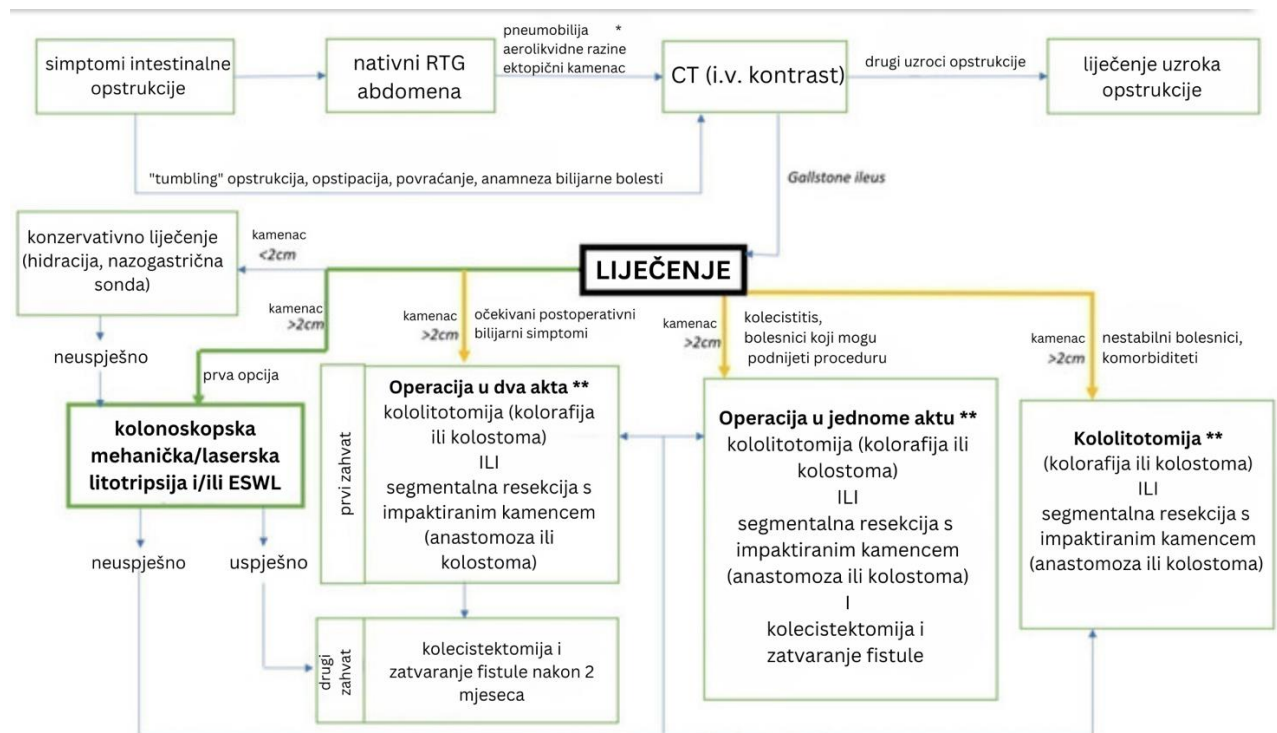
simptomi intestinalne opstrukcije

nativni RTG abdomena

pneumobilija
aerolikvidne razine
ektopični kamenac *

CT (i.v. kontrast)

drugi uzroci opstrukcije

liječenje uzroka opstrukcije

"tumbling" opstrukcija, opstipacija, povraćanje, anamneza bilijarne bolesti

Gallstone ileus

konzervativno liječenje (hidracija, nazogastrična sonda)

kamenac <2cm

LIJEČENJE

kamenac >2cm

neuspješno

prva opcija

kolonoskopska mehanička/laserska litotripsija i/ili ESWL

neuspješno

uspješno

kamenac >2cm

očekivani postoperativni bilijarni simptomi

prvi zahvat

Operacija u dva akta **
kololitotomija (kolorafija ili kolostoma)
ILI
segmentalna resekcija s impaktiranim kamencem (anastomoza ili kolostoma)

drugi zahvat

kolecistektomija i zatvaranje fistule nakon 2 mjeseca

kamenac >2cm

kolecistitis, bolesnici koji mogu podnijeti proceduru

Operacija u jednome aktu **
kololitotomija (kolorafija ili kolostoma)
ILI
segmentalna resekcija s impaktiranim kamencem (anastomoza ili kolostoma)
I
kolecistektomija i zatvaranje fistule

kamenac >2cm

nestabilni bolesnici, komorbiditeti

Kololitotomija **
(kolorafija ili kolostoma)
ILI
segmentalna resekcija s impaktiranim kamencem (anastomoza ili kolostoma)